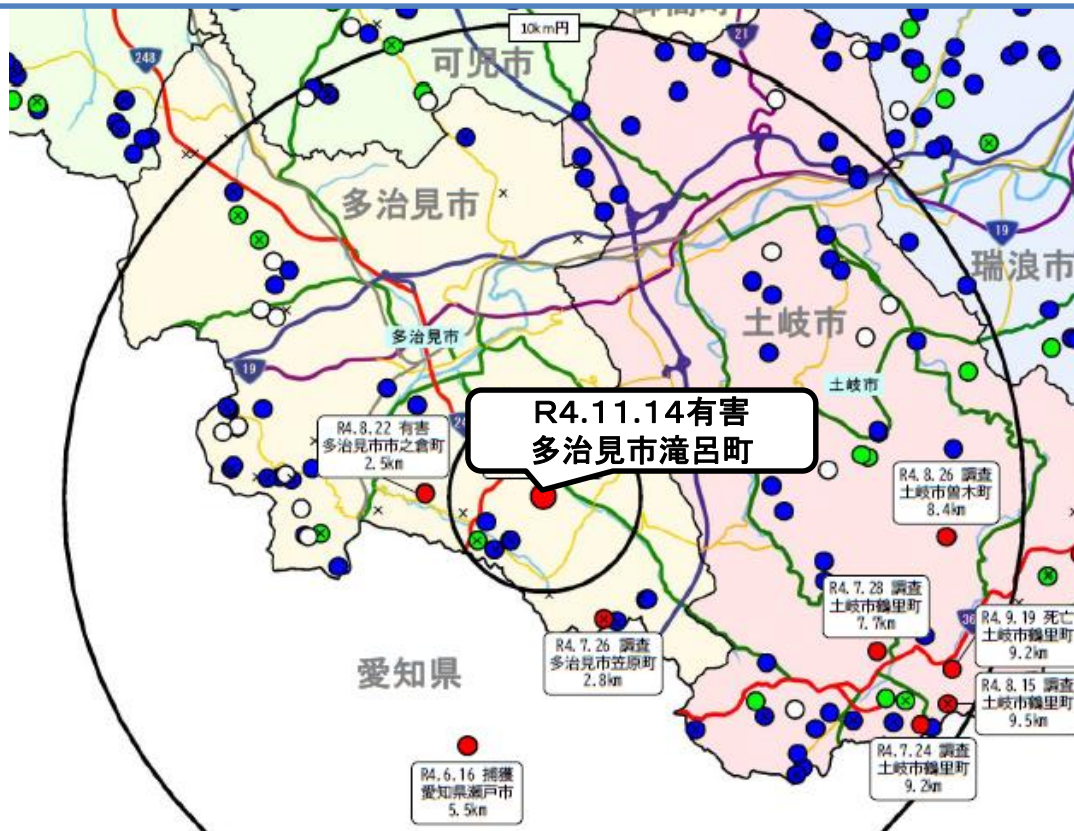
10km円

可児市

248

21

多治見市

19

瑞浪市

土岐市

多治見市

19

土岐市

R4.11.14有害
多治見市滝呂町

R4.8.22 有害
多治見市市之倉町
2.5km

R4.8.26 調査
土岐市曽木町
8.4km

R4.7.28 調査
土岐市鶴里町
7.7km

R4.9.19 死亡
土岐市鶴里町
9.2km

R4.7.26 調査
多治見市笠原町
2.8km

愛知県

R4.8.15 調査
土岐市鶴里町
9.5km

R4.7.24 調査
土岐市鶴里町
9.2km

R4.6.16 捕獲
愛知県瀬戸市
5.5km